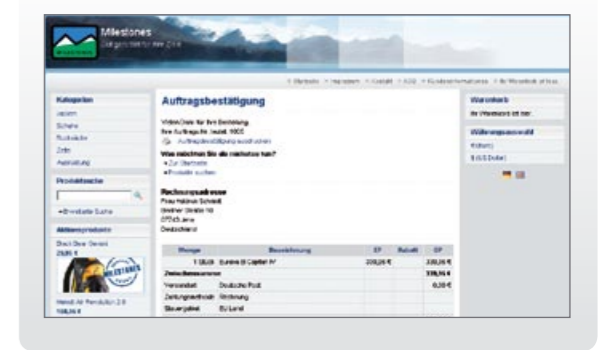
Milestones
Outdoorartikel für den Profi

» Startseite » Impressum » Kontakt » AGB » Kundeninformationen » Ihr Warenkorb ist leer

Kategorien
Jacken
Schuhe
Rucksäcke
Zelte
Ausrüstung

Produktsuche

»Erweiterte Suche

Aktionsprodukte
Black Bear Ornamt
29,95 €

Nanuk Air Pendulum 2.0
108,34 €

Auftragsbestätigung

Vielen Dank für Ihre Bestellung.
Ihre Auftragsnr. lautet: 1003
Auftragsbestätigung ausdrucken

Was möchten Sie als nächstes tun?
» Zur Startseite
» Produkte suchen

Rechnungsadresse
Frau Helmut Schmidt
Weimar Straße 16
07743 Jena
Deutschland

| Menge | Bezeichnung | EP | Rabatt | GP |
|---|---|---|---|---|
| 1 Stück | Eurema El Capitan IV | 339,95 € | | 339,95 € |
| Zwischensumme | | | | 339,95 € |
| Versandart | Deutsche Post | | | 0,00 € |
| Zahlungsmethode | Rechnung | | | |
| Steuergebiet | EU Land | | | |

Warenkorb
Ihr Warenkorb ist leer.

Währungsauswahl
Euro (€)
$ (US Dollar)